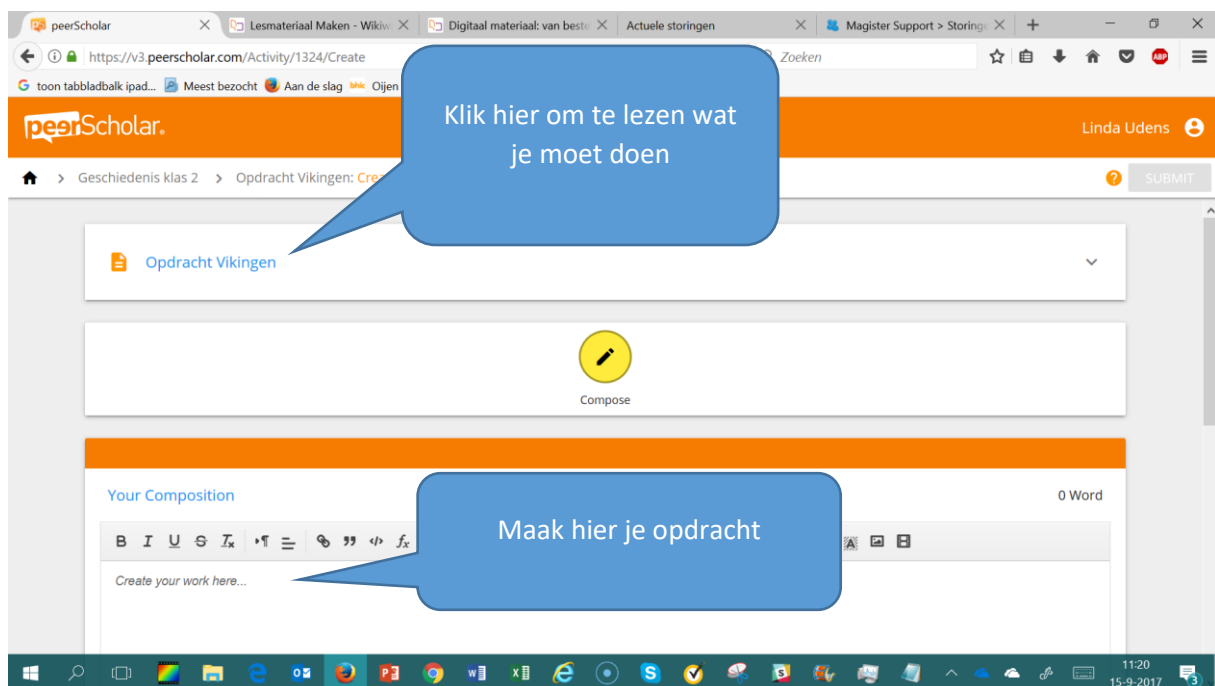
peerScholar | Lesmateriaal Maken - Wikiw | Digitaal materiaal: van beste | Actuele storingen | Magister Support > Storing

https://v3.peerscholar.com/Activity/1324/Create

Zoeken

toon tabbladbalk ipad... Meest bezocht Aan de slag Oijen

peerScholar

Klik hier om te lezen wat je moet doen

Linda Udens

Geschiedenis klas 2 > Opdracht Vikingen: Cre

SUBMIT

Opdracht Vikingen

Compose

Your Composition

0 Word

Maak hier je opdracht

B I U S $T_x$ ¶ ≡ 99 </> $f_x$

Create your work here...

11:20
15-9-2017